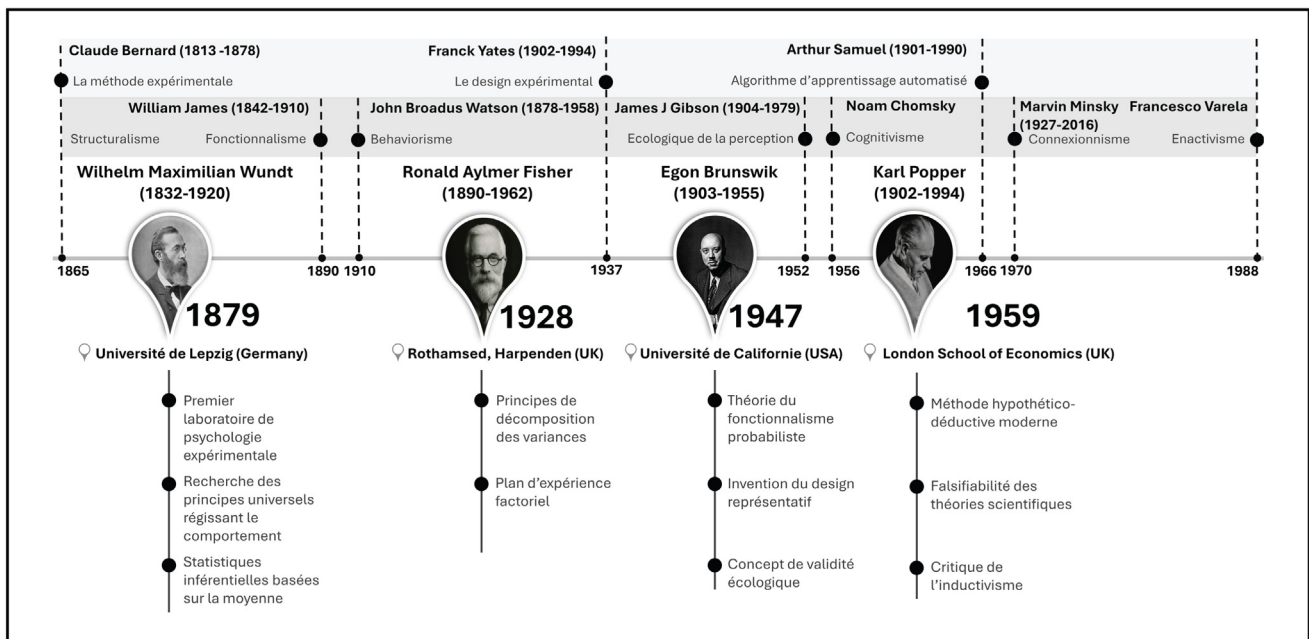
Claude Bernard (1813 -1878)
La méthode expérimentale

Franck Yates (1902-1994)
Le design expérimental

Arthur Samuel (1901-1990)
Algorithme d'apprentissage automatisé

William James (1842-1910)
Structuralisme
Fonctionnalisme

John Broadus Watson (1878-1958)
Behaviorisme

James J Gibson (1904-1979)
Ecologique de la perception

Noam Chomsky
Cognitivisme

Marvin Minsky (1927-2016)
Connexionnisme

Francesco Varela
Enactivisme

Wilhelm Maximilian Wundt (1832-1920)

Ronald Aylmer Fisher (1890-1962)

Egon Brunswik (1903-1955)

Karl Popper (1902-1994)

1865 1890 1910 1937 1952 1956 1966 1970 1988

1879
Université de Lepzig (Germany)
Premier laboratoire de psychologie expérimentale
Recherche des principes universels régissant le comportement
Statistiques inférentielles basées sur la moyenne

1928
Rothamsed, Harpenden (UK)
Principes de décomposition des variances
Plan d'expérience factoriel

1947
Université de Californie (USA)
Théorie du fonctionnalisme probabiliste
Invention du design représentatif
Concept de validité écologique

1959
London School of Economics (UK)
Méthode hypothético-déductive moderne
Falsifiabilité des théories scientifiques
Critique de l'inductivisme